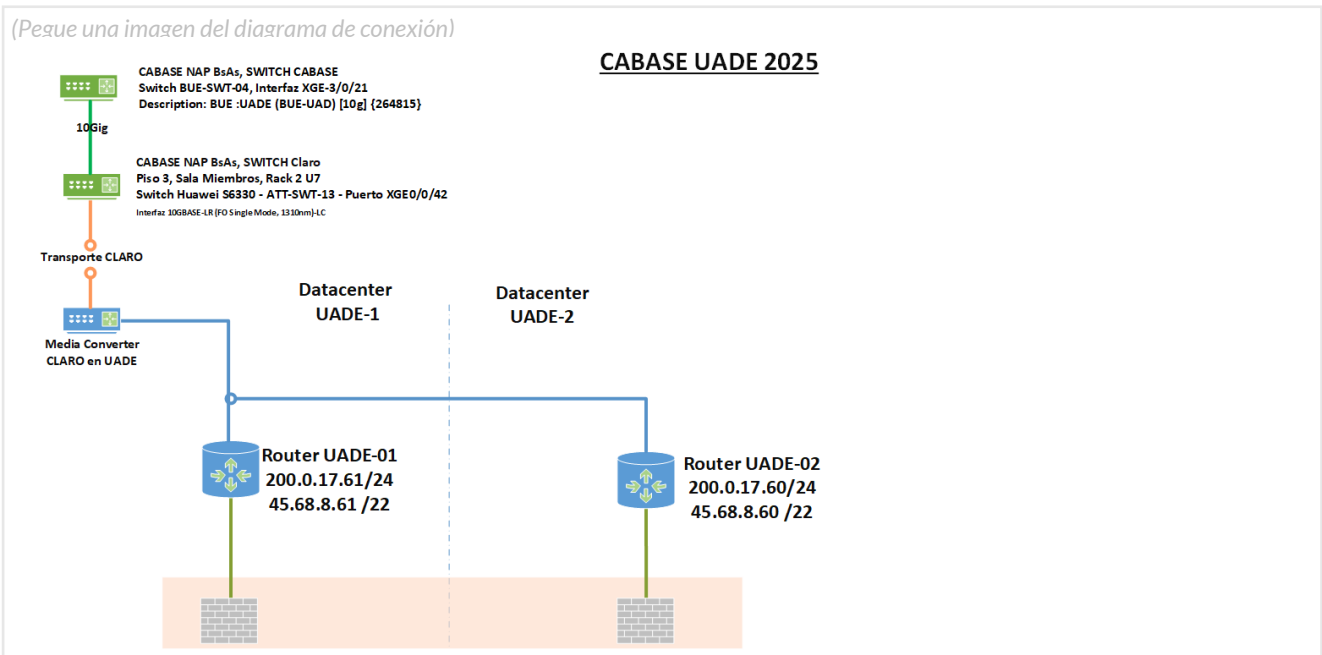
(Pegue una imagen del diagrama de conexión)

CABASE UADE 2025

CABASE NAP BsAs, SWITCH CABASE
Switch BUE-SWT-04, Interfaz XGE-3/0/21
Description: BUE :UADE (BUE-UAD) [10g] {264815}

10Gig

CABASE NAP BsAs, SWITCH Claro
Piso 3, Sala Miembros, Rack 2 U7
Switch Huawei S6330 - ATT-SWT-13 - Puerto XGE0/0/42
Interfaz 10GBASE-LR (FO Single Mode, 1310nm)-LC

Transporte CLARO

Media Converter
CLARO en UADE

Datacenter
UADE-1

Datacenter
UADE-2

Router UADE-01
200.0.17.61/24
45.68.8.61 /22

Router UADE-02
200.0.17.60/24
45.68.8.60 /22